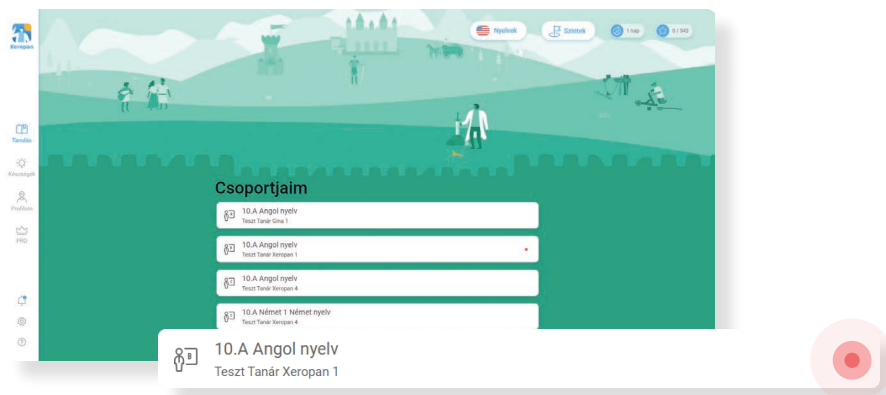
Xeropan

Tanulás

Készségek

Profilom

PRO

Nyelvek

Szintek

1 nap

0 / 343

Csoportjaim

10.A Angol nyelv
Teszt Tanár Gina 1

10.A Angol nyelv
Teszt Tanár Xeropan 1

10.A Angol nyelv
Teszt Tanár Xeropan 4

10.A Német 1 Német nyelv
Teszt Tanár Xeropan 4

10.A Angol nyelv
Teszt Tanár Xeropan 1